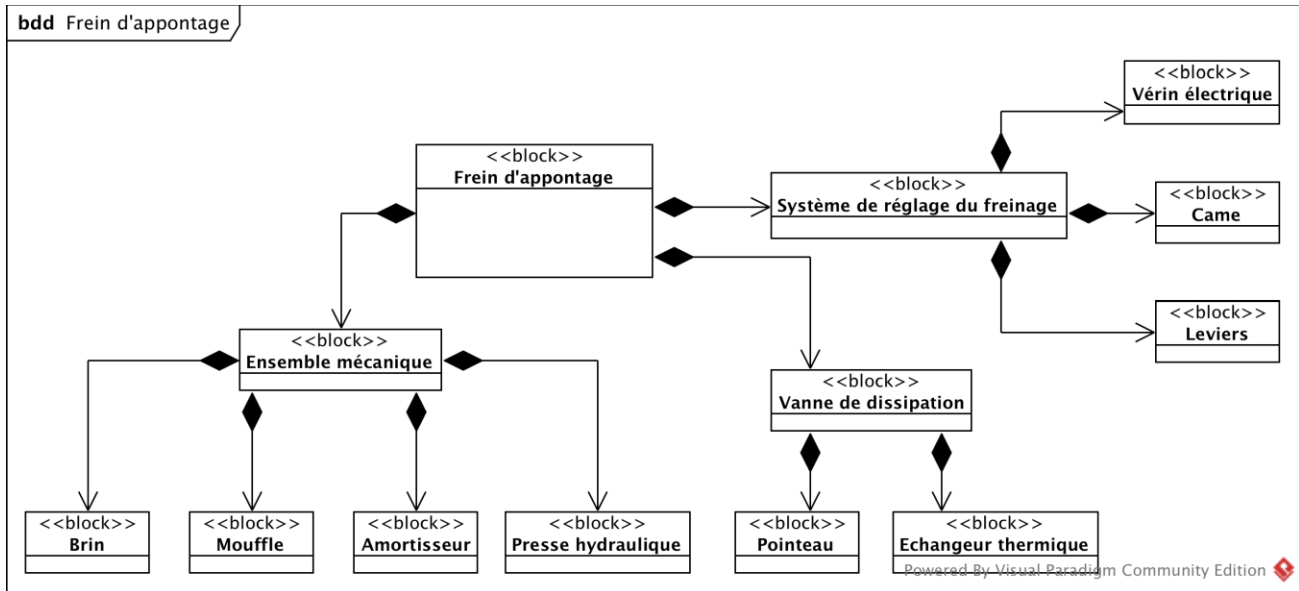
bdd Frein d'appontage

<<block>>
Vérin électrique

<<block>>
Frein d'appontage

<<block>>
Système de réglage du freinage

<<block>>
Came

<<block>>
Leviers

<<block>>
Ensemble mécanique

<<block>>
Vanne de dissipation

<<block>>
Brin

<<block>>
Mouffle

<<block>>
Amortisseur

<<block>>
Presse hydraulique

<<block>>
Pointeau

<<block>>
Echangeur thermique

Powered By Visual Paradigm Community Edition